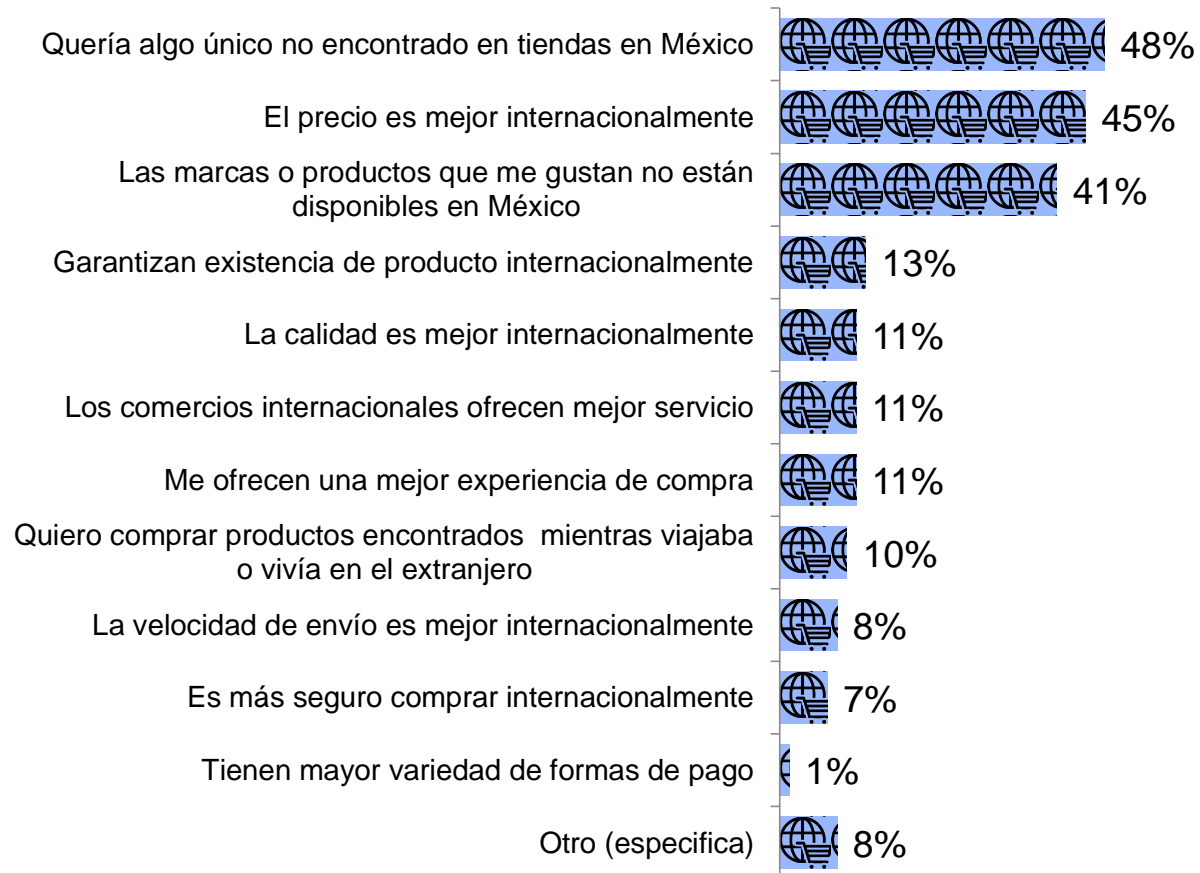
Quería algo único no encontrado en tiendas en México 48%

El precio es mejor internacionalmente 45%

Las marcas o productos que me gustan no están disponibles en México 41%

Garantizan existencia de producto internacionalmente 13%

La calidad es mejor internacionalmente 11%

Los comercios internacionales ofrecen mejor servicio 11%

Me ofrecen una mejor experiencia de compra 11%

Quiero comprar productos encontrados mientras viajaba o vivía en el extranjero 10%

La velocidad de envío es mejor internacionalmente 8%

Es más seguro comprar internacionalmente 7%

Tienen mayor variedad de formas de pago 1%

Otro (especifica) 8%